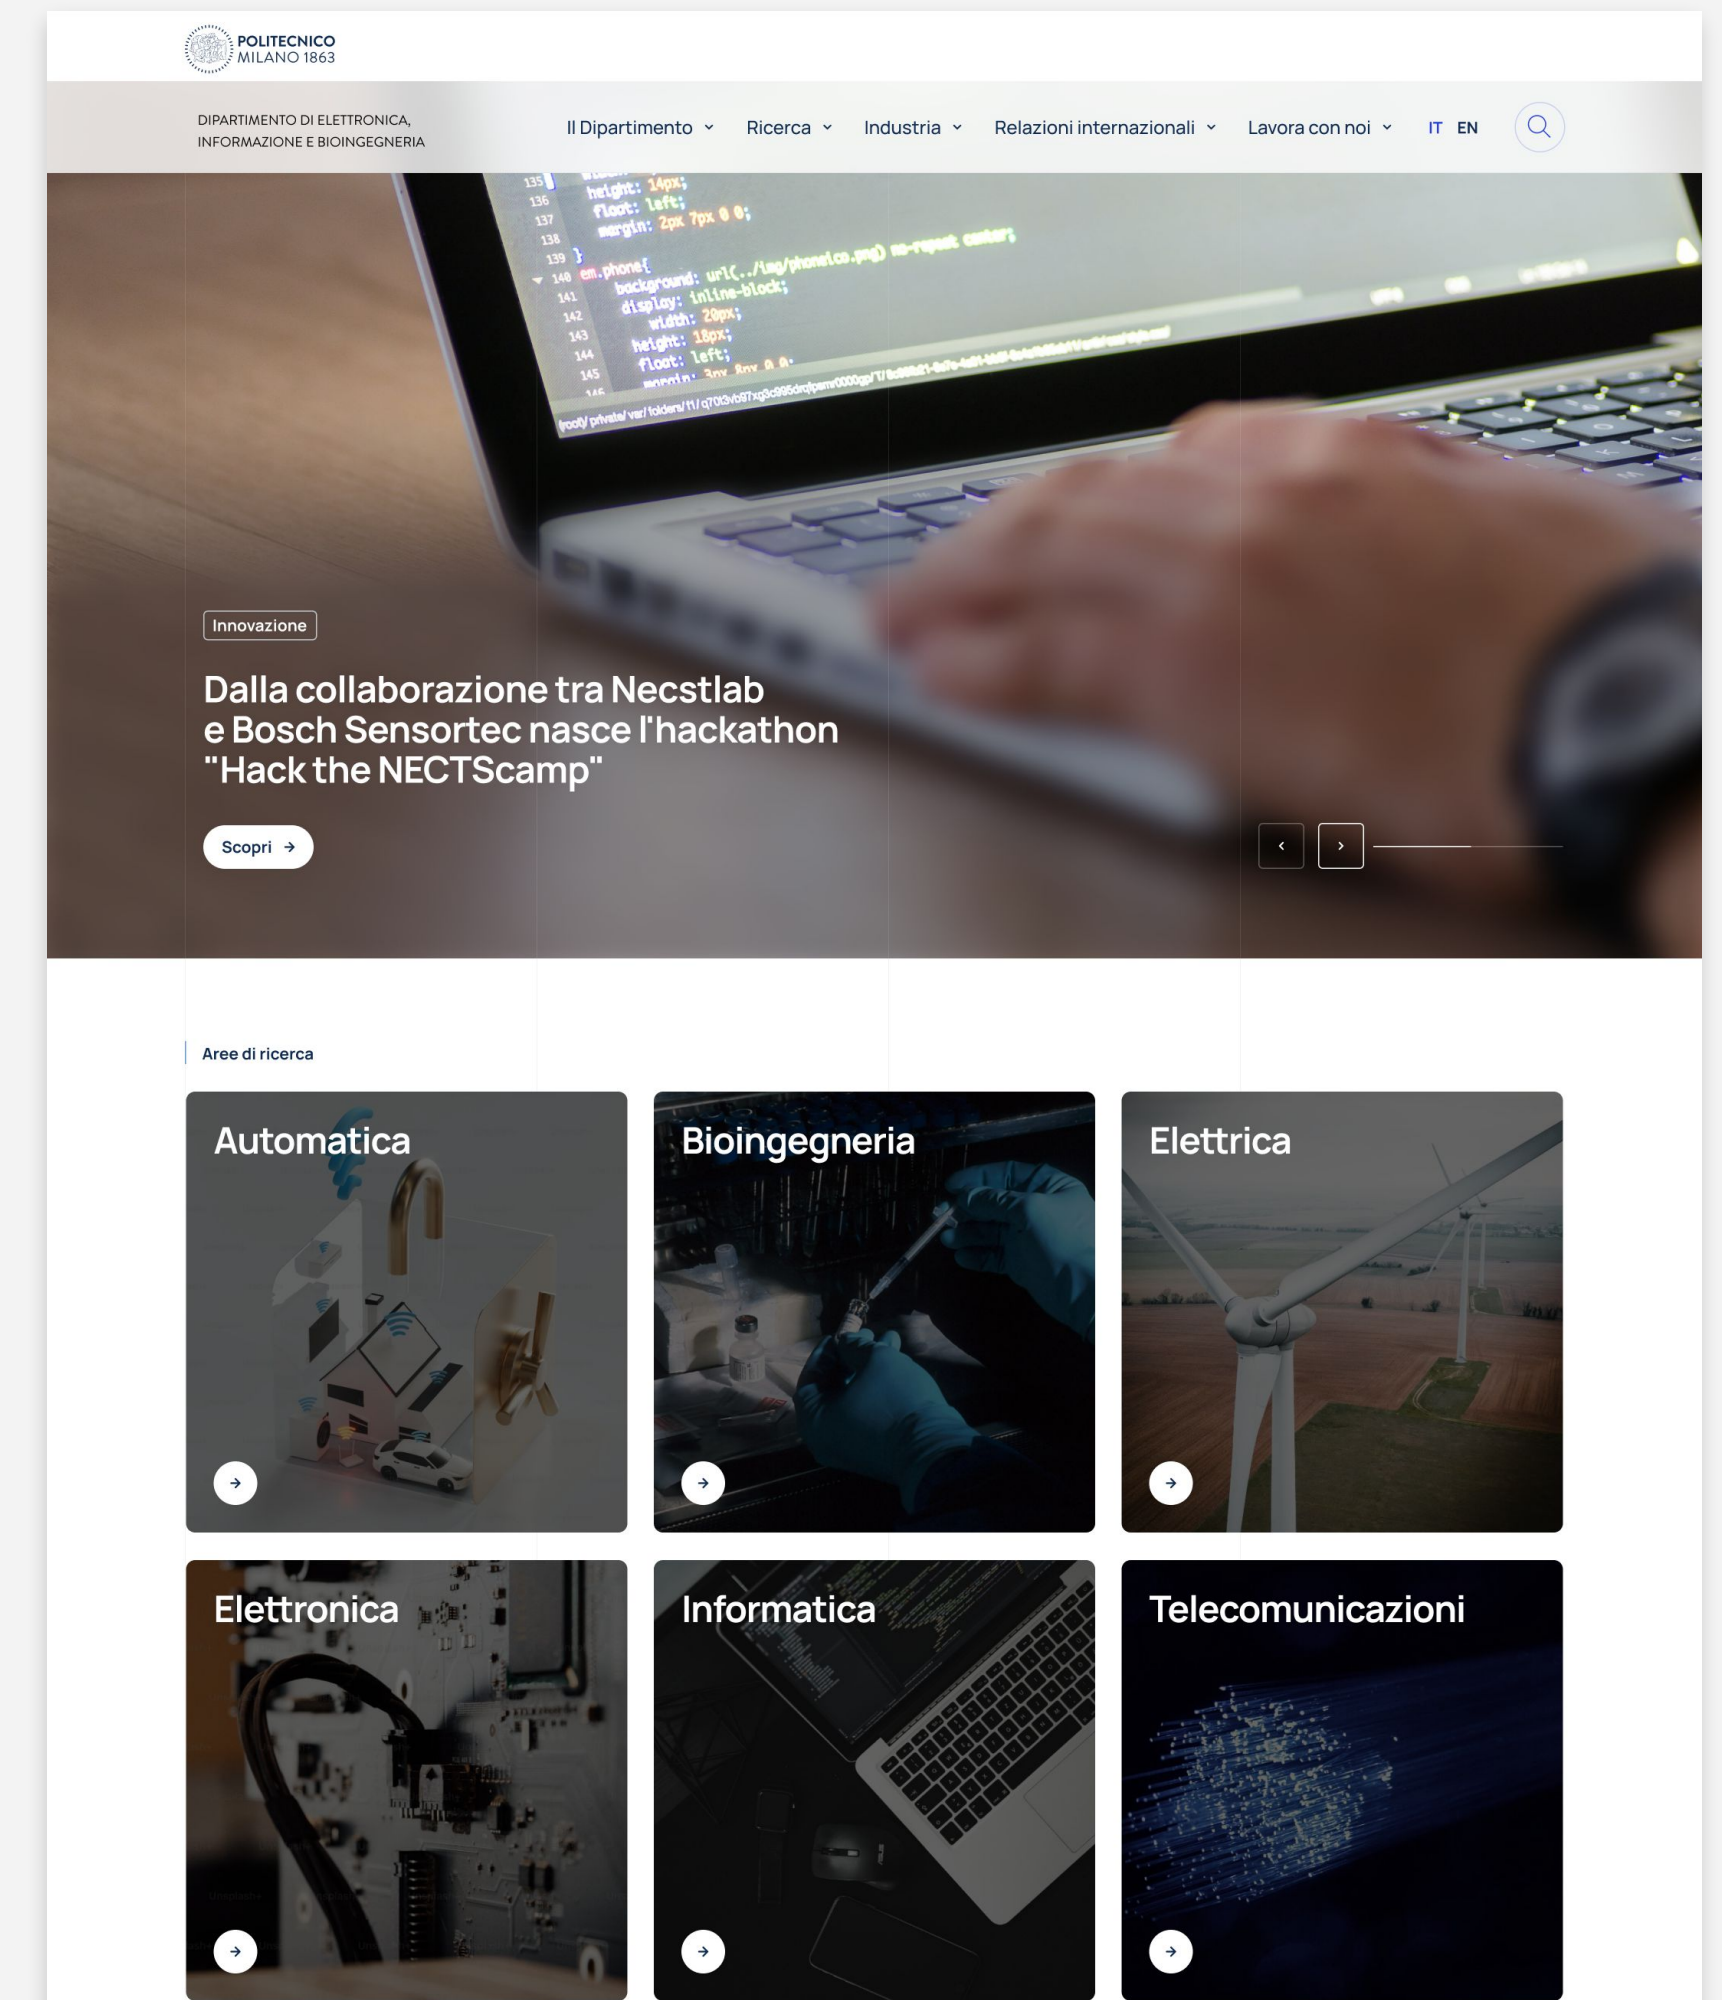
POLITECNICO
MILANO 1863

DIPARTIMENTO DI ELETTRONICA, INFORMAZIONE E BIOINGEGNERIA

Il Dipartimento Ricerca Industria Relazioni internazionali Lavora con noi IT EN

Innovazione

Dalla collaborazione tra Necstlab e Bosch Sensortec nasce l'hackathon "Hack the NECTScamp"

Scopri

Aree di ricerca

Automatica

Bioingegneria

Elettrica

Elettronica

Informatica

Telecomunicazioni